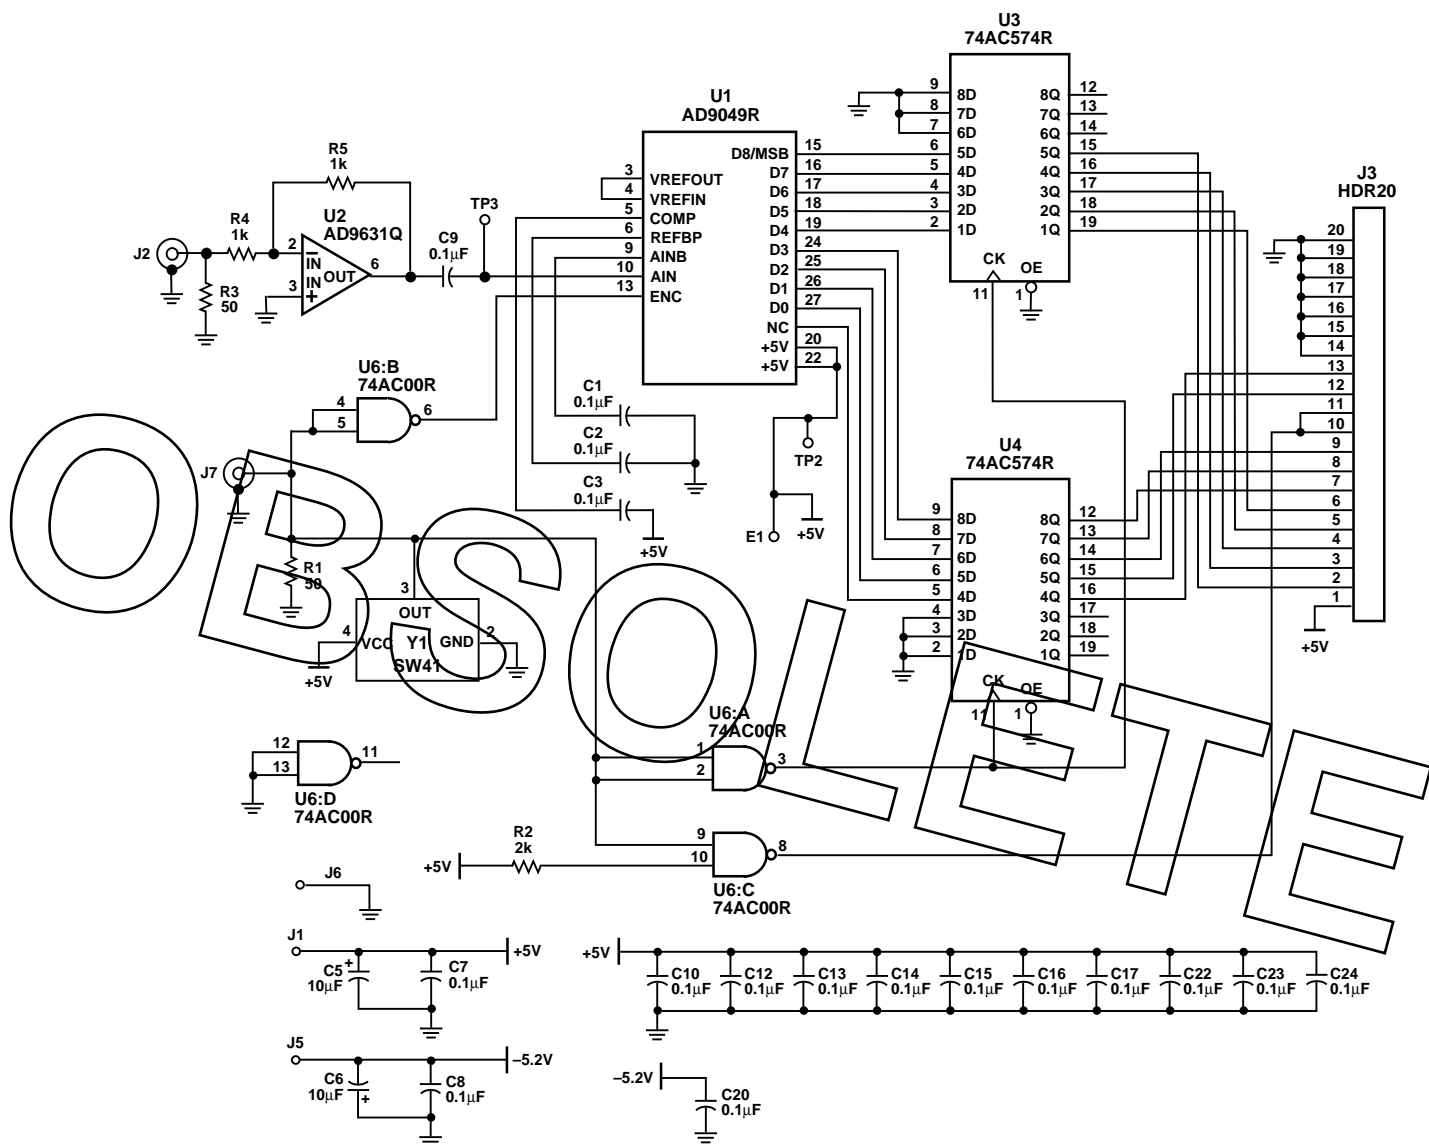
U3
74AC574R

9 8D 8Q 12
8 7D 7Q 13
7 6D 6Q 14
6 5D 5Q 15
5 4D 4Q 16
4 3D 3Q 17
3 2D 2Q 18
2 1D 1Q 19
CK OE
11 1

U1
AD9049R

3 VREFOUT
4 VREFIN
5 COMP
6 REFBP
9 AINB
10 AIN
13 ENC
D8/MSB 15
D7 16
D6 17
D5 18
D4 19
D3 24
D2 25
D1 26
D0 27
NC 20
+5V
+5V 22

J3
HDR20
20 19 18 17 16 15 14 13 12 11 10 9 8 7 6 5 4 3 2 1
+5V

R5
1k
R4
1k
U2
AD9631Q
2 IN –
3 IN +
OUT 6
J2
R3
50
C9
0.1μF
TP3

U6:B
74AC00R
4
5
6

C1
0.1μF
C2
0.1μF
C3
0.1μF
+5V
TP2
E1
+5V

J7
R1
50
3
OUT
4 VCC Y1 GND 2
SW41
+5V

U4
74AC574R
9 8D 8Q 12
8 7D 7Q 13
7 6D 6Q 14
6 5D 5Q 15
5 4D 4Q 16
4 3D 3Q 17
3 2D 2Q 18
2 1D 1Q 19
CK OE
11 1

OBSOLETE

U6:A
74AC00R
1
2
3

12
13
11
U6:D
74AC00R

R2
2k
+5V
9
10
8
U6:C
74AC00R

J6

J1
+5V
C5
10μF
+
C7
0.1μF

J5
–5.2V
C6
10μF
+
C8
0.1μF

+5V
C10 0.1μF
C12 0.1μF
C13 0.1μF
C14 0.1μF
C15 0.1μF
C16 0.1μF
C17 0.1μF
C22 0.1μF
C23 0.1μF
C24 0.1μF

–5.2V
C20
0.1μF